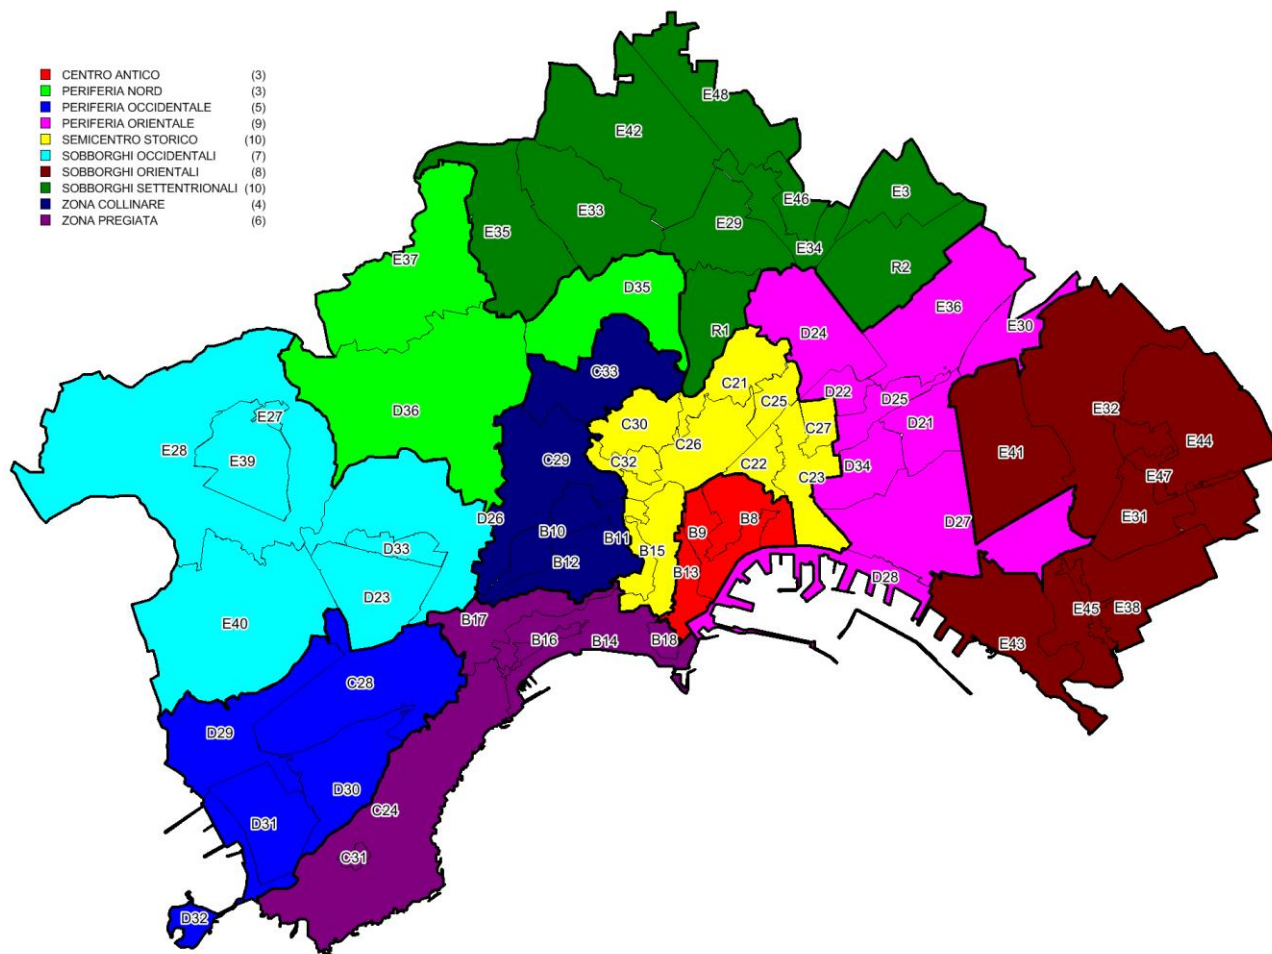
| | |
|---|---|
| CENTRO ANTICO | (3) |
| PERIFERIA NORD | (3) |
| PERIFERIA OCCIDENTALE | (5) |
| PERIFERIA ORIENTALE | (9) |
| SEMICENTRO STORICO | (10) |
| SOBBORGHI OCCIDENTALI | (7) |
| SOBBORGHI ORIENTALI | (8) |
| SOBBORGHI SETTENTRIONALI | (10) |
| ZONA COLLINARE | (4) |
| ZONA PREGIATA | (6) |

E48
E42
E33
E29
E46
E3
E35
E34
R2
E37
D35
E36
E30
R1
D24
C33
C21
D22
D25
E32
D36
C25
E27
C30
C27
D21
E44
E28
C26
E39
C29
C32
C22
E41
D34
E47
C23
B8
E31
B9
D27
D26
B10
B11
D33
B15
B12
B13
D28
D23
E45
E38
B17
E40
B16
B14
B18
E43
C28
D29
D30
C24
D31
C31
D32